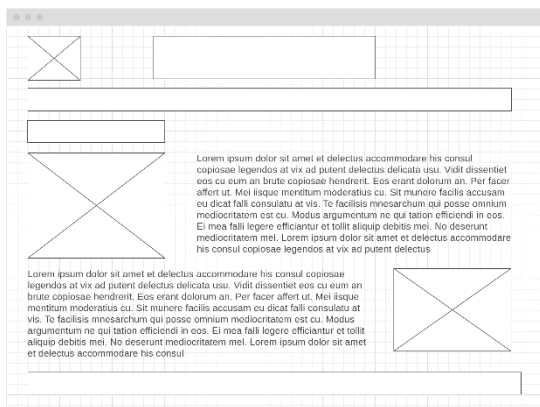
Lorem ipsum dolor sit amet et delectus accommodare his consul copiosae legendos at vix ad putent delectus delicata usu. Vidit dissentiet eos cu eum an brute copiosae hendrerit. Eos erant dolorum an. Per facer affert ut. Mei iisque mentitum moderatius cu. Sit munere facilis accusam eu dicat falli consulatu at vis. Te facilisis mnesarchum qui posse omnium mediocritatem est cu. Modus argumentum ne qui tation efficiendi in eos. Ei mea falli legere efficiantur et tollit aliquip debitis mei. No deserunt mediocritatem mel. Lorem ipsum dolor sit amet et delectus accommodare his consul copiosae legendos at vix ad putent delectus

Lorem ipsum dolor sit amet et delectus accommodare his consul copiosae legendos at vix ad putent delectus delicata usu. Vidit dissentiet eos cu eum an brute copiosae hendrerit. Eos erant dolorum an. Per facer affert ut. Mei iisque mentitum moderatius cu. Sit munere facilis accusam eu dicat falli consulatu at vis. Te facilisis mnesarchum qui posse omnium mediocritatem est cu. Modus argumentum ne qui tation efficiendi in eos. Ei mea falli legere efficiantur et tollit aliquip debitis mei. No deserunt mediocritatem mel. Lorem ipsum dolor sit amet et delectus accommodare his consul